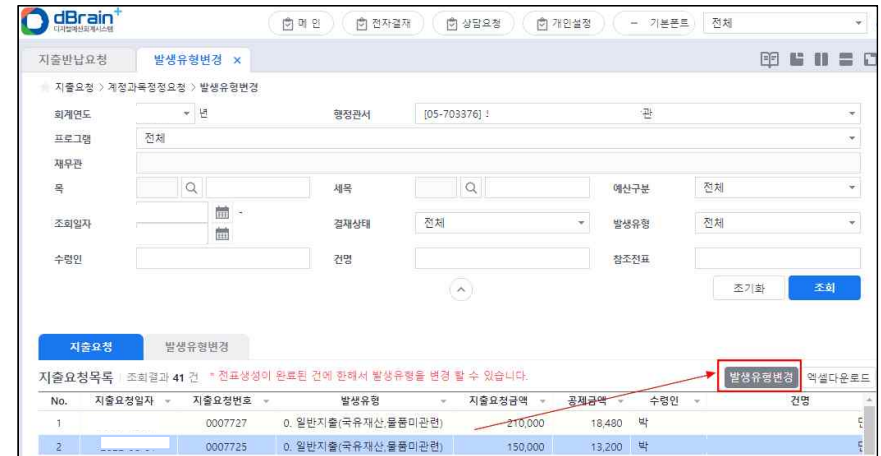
dBrain+
디지털예산회계시스템

메인 | 전자결재 | 상담요청 | 개인설정 | − 기본폰트 | 전체

지출반납요청 | 발생유형변경 ×

지출요청 > 계정과목정정요청 > 발생유형변경

회계연도 | 년 | 행정관서 | [05-703376] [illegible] 관
프로그램 | 전체
채무관
목 | | 세목 | | 예산구분 | 전체
조회일자 | - | 결재상태 | 전체 | 발생유형 | 전체
수령인 | | 건명 | | 참조전표

초기화 | 조회

지출요청 | 발생유형변경

지출요청목록 | 조회결과 41 건 * 전표생성이 완료된 건에 한해서 발생유형을 변경 할 수 있습니다.

발생유형변경 | 엑셀다운로드

| No. | 지출요청일자 | 지출요청번호 | 발생유형 | 지출요청금액 | 공제금액 | 수령인 | 건명 |
|---|---|---|---|---|---|---|---|
| 1 | | 0007727 | 0. 일반지출(국유재산,물품미관련) | 210,000 | 18,480 | 박 | |
| 2 | | 0007725 | 0. 일반지출(국유재산,물품미관련) | 150,000 | 13,200 | 박 | |